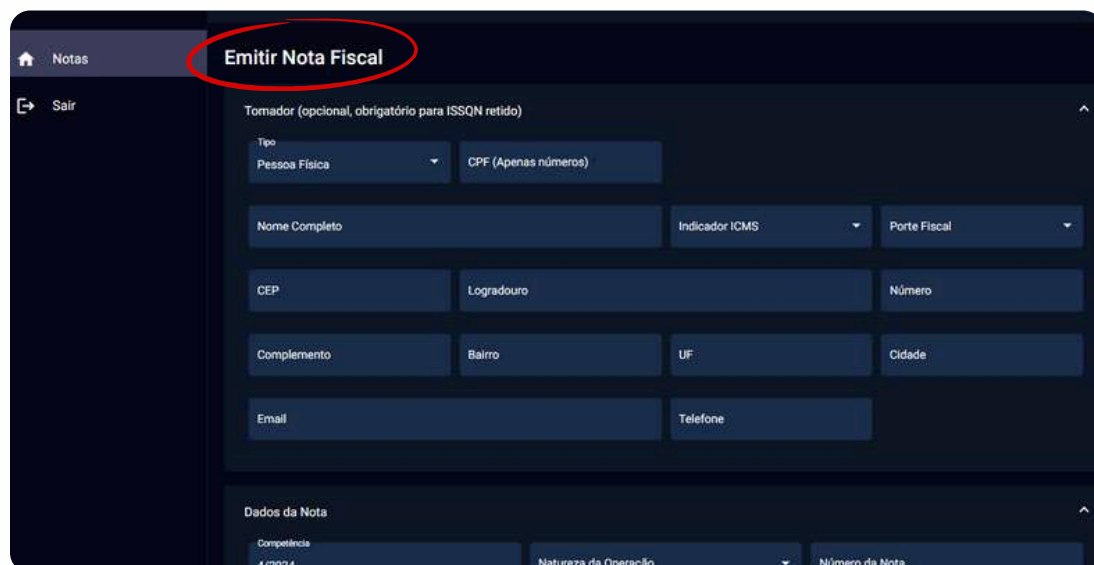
Notas

Sair

Emitir Nota Fiscal

Tomador (opcional, obrigatório para ISSQN retido)

Tipo
Pessoa Física

CPF (Apenas números)

Nome Completo

Indicador ICMS

Porte Fiscal

CEP

Logradouro

Número

Complemento

Bairro

UF

Cidade

Email

Telefone

Dados da Nota

Competência
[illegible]

Natureza da Operação

Número da Nota